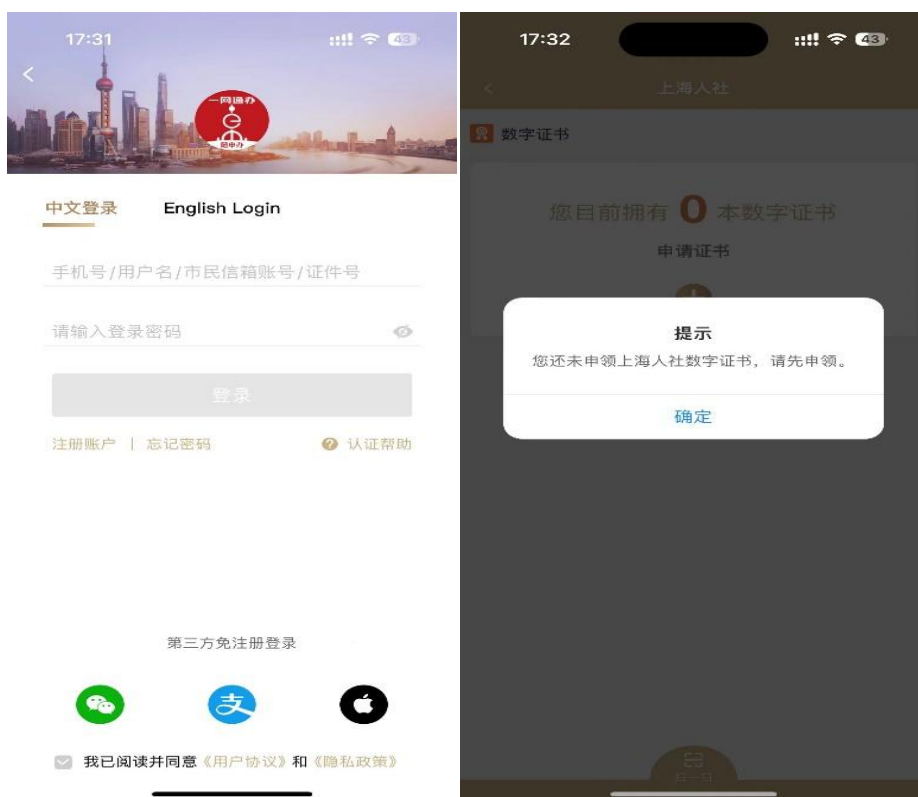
17:31

43

一网通办

随申办

中文登录 English Login

手机号/用户名/市民信箱账号/证件号

请输入登录密码

登录

注册账户 | 忘记密码

认证帮助

第三方免注册登录

支

我已阅读并同意《用户协议》和《隐私政策》

17:32

43

上海人社

数字证书

您目前拥有 0 本数字证书

申请证书

提示

您还未申领上海人社数字证书，请先申领。

确定

扫一扫